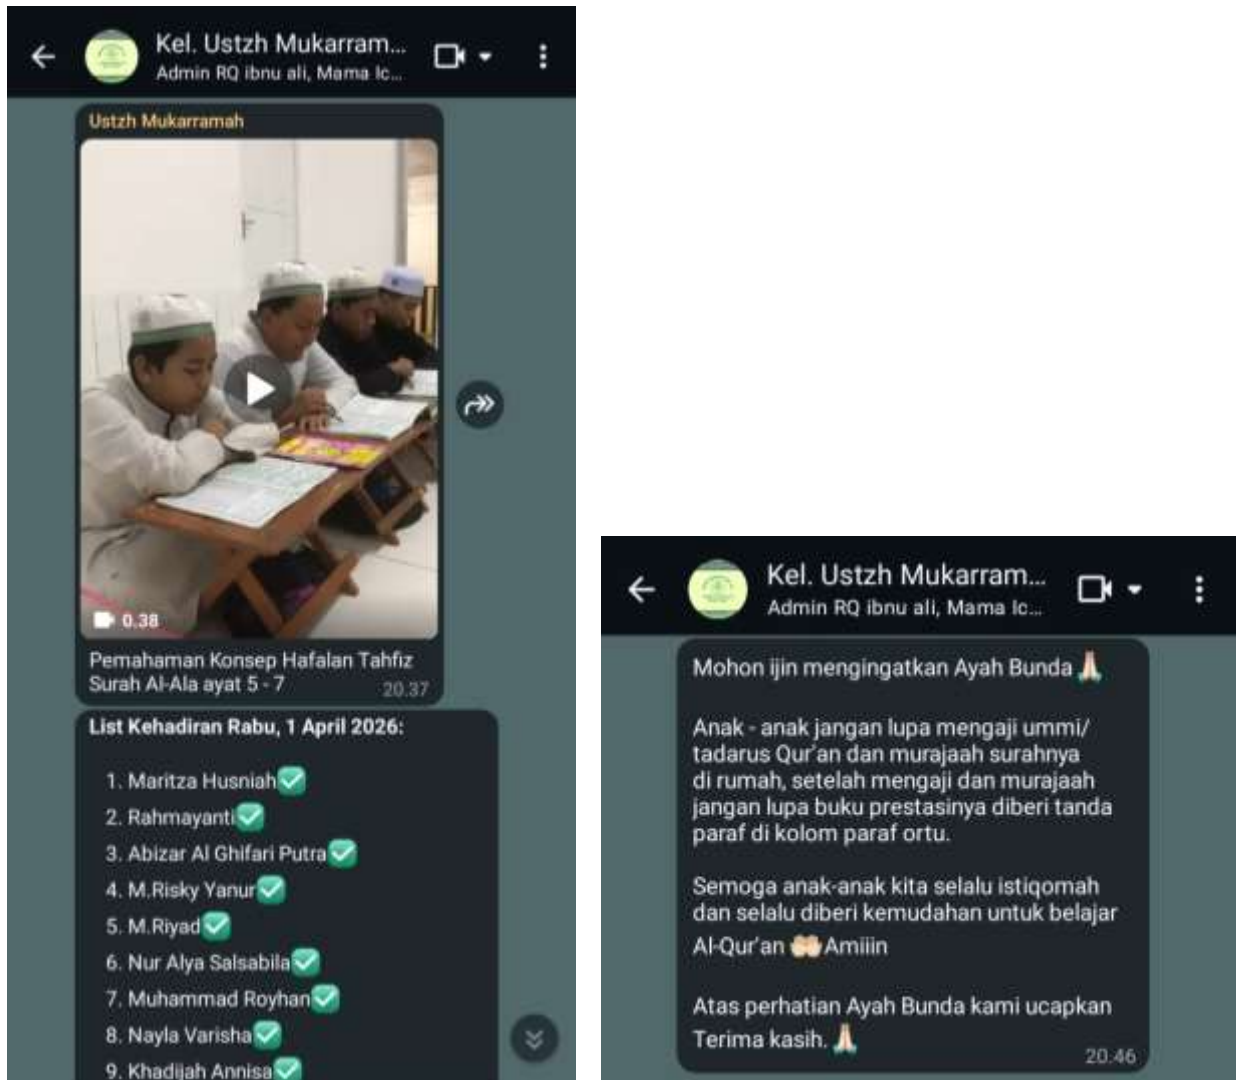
Kel. Ustzh Mukarram...
Admin RQ ibnu ali, Mama Ic...

Ustzh Mukarramah

0.38

Pemahaman Konsep Hafalan Tahfiz Surah Al-Ala ayat 5 - 7
20.37

List Kehadiran Rabu, 1 April 2026:

1. Maritza Husniah✅
2. Rahmayanti✅
3. Abizar Al Ghifari Putra✅
4. M.Risky Yanur✅
5. M.Riyad✅
6. Nur Alya Salsabila✅
7. Muhammad Royhan✅
8. Nayla Varisha✅
9. Khadijah Annisa✅

Kel. Ustzh Mukarram...
Admin RQ ibnu ali, Mama Ic...

Mohon ijin mengingatkan Ayah Bunda 🙏

Anak - anak jangan lupa mengaji ummi/ tadarus Qur'an dan murajaah surahnya di rumah, setelah mengaji dan murajaah jangan lupa buku prestasinya diberi tanda paraf di kolom paraf ortu.

Semoga anak-anak kita selalu istiqomah dan selalu diberi kemudahan untuk belajar Al-Qur'an 🤲 Amiiin

Atas perhatian Ayah Bunda kami ucapkan Terima kasih. 🙏
20.46